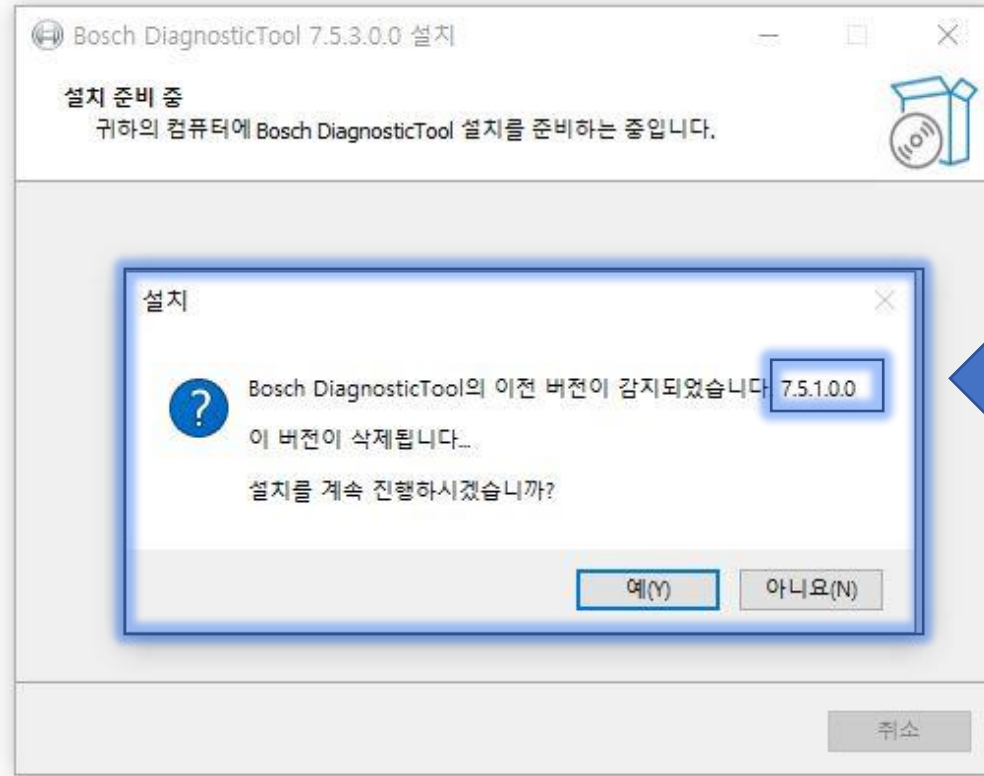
Bosch DiagnosticTool 7.5.3.0.0 설치

설치 준비 중
귀하의 컴퓨터에 Bosch DiagnosticTool 설치를 준비하는 중입니다.

설치

Bosch DiagnosticTool의 이전 버전이 감지되었습니다 7.5.1.0.0

이 버전이 삭제됩니다...

설치를 계속 진행하시겠습니까?

예(Y)

아니요(N)

취소